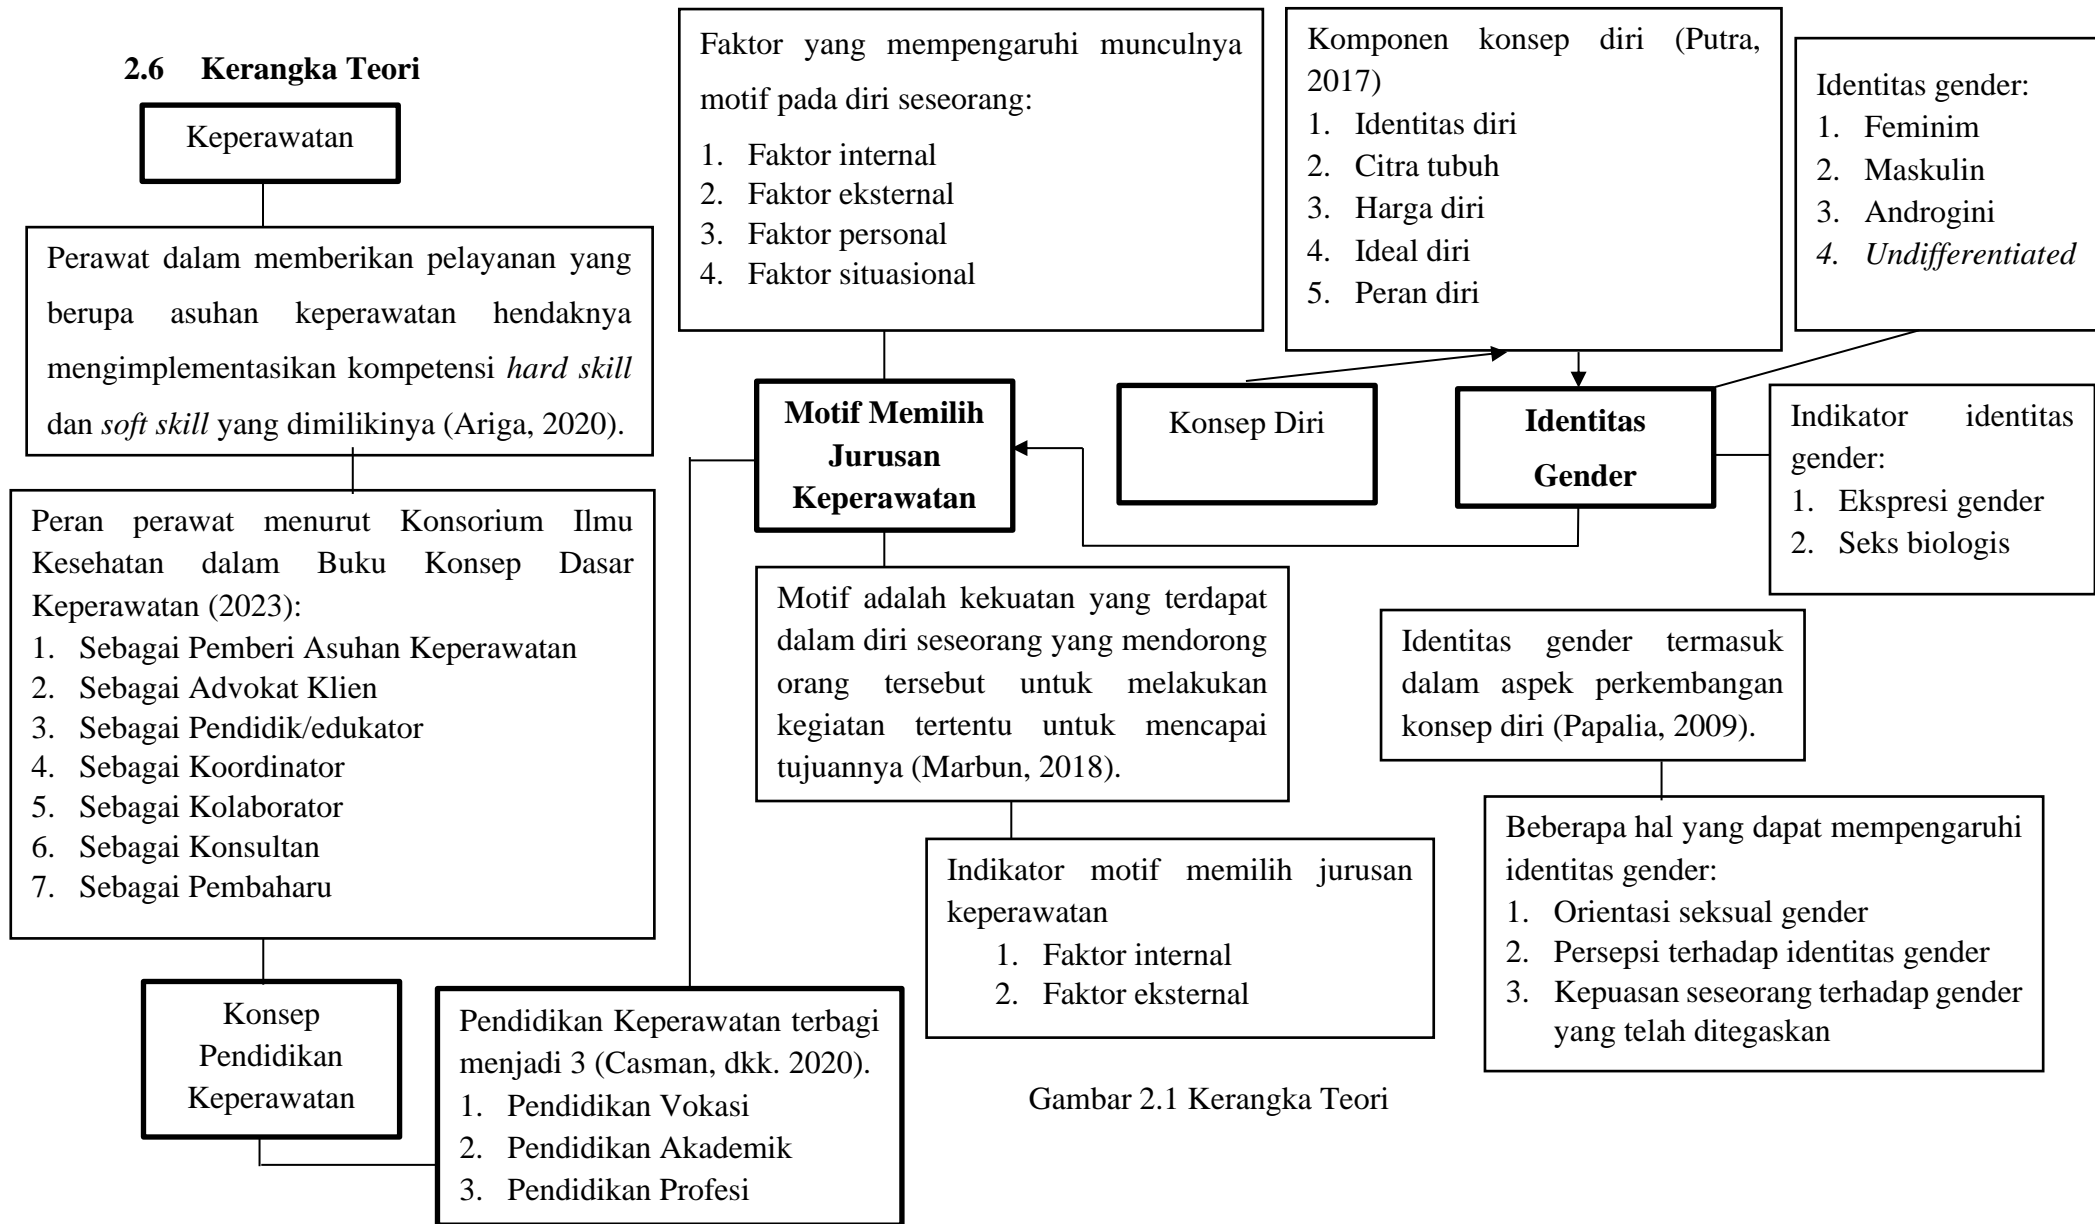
2.6 Kerangka Teori

Keperawatan

Perawat dalam memberikan pelayanan yang berupa asuhan keperawatan hendaknya mengimplementasikan kompetensi hard skill dan soft skill yang dimilikinya (Ariga, 2020).

Peran perawat menurut Konsorium Ilmu Kesehatan dalam Buku Konsep Dasar Keperawatan (2023):
1. Sebagai Pemberi Asuhan Keperawatan
2. Sebagai Advokat Klien
3. Sebagai Pendidik/edukator
4. Sebagai Koordinator
5. Sebagai Kolaborator
6. Sebagai Konsultan
7. Sebagai Pembaharu

Konsep Pendidikan Keperawatan

Pendidikan Keperawatan terbagi menjadi 3 (Casman, dkk. 2020).
1. Pendidikan Vokasi
2. Pendidikan Akademik
3. Pendidikan Profesi

Faktor yang mempengaruhi munculnya motif pada diri seseorang:
1. Faktor internal
2. Faktor eksternal
3. Faktor personal
4. Faktor situasional

Motif Memilih Jurusan Keperawatan

Motif adalah kekuatan yang terdapat dalam diri seseorang yang mendorong orang tersebut untuk melakukan kegiatan tertentu untuk mencapai tujuannya (Marbun, 2018).

Indikator motif memilih jurusan keperawatan
1. Faktor internal
2. Faktor eksternal

Komponen konsep diri (Putra, 2017)
1. Identitas diri
2. Citra tubuh
3. Harga diri
4. Ideal diri
5. Peran diri

Konsep Diri

Identitas gender:
1. Feminim
2. Maskulin
3. Androgini
4. Undifferentiated

Identitas Gender

Indikator identitas gender:
1. Ekspresi gender
2. Seks biologis

Identitas gender termasuk dalam aspek perkembangan konsep diri (Papalia, 2009).

Beberapa hal yang dapat mempengaruhi identitas gender:
1. Orientasi seksual gender
2. Persepsi terhadap identitas gender
3. Kepuasan seseorang terhadap gender yang telah ditegaskan

Gambar 2.1 Kerangka Teori